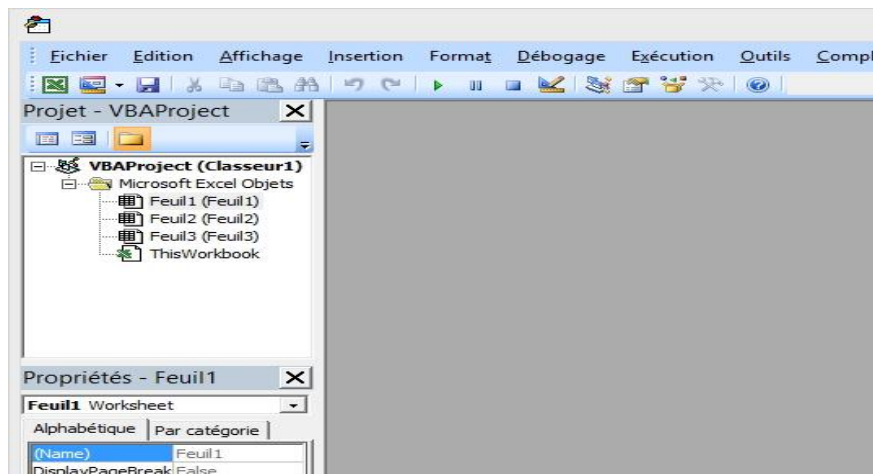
Fichier Edition Affichage Insertion Format Débogage Exécution Outils Compl

Projet - VBAProject

VBAProject (Classeur1)
Microsoft Excel Objets
Feuil1 (Feuil1)
Feuil2 (Feuil2)
Feuil3 (Feuil3)
ThisWorkbook

Propriétés - Feuil1

Feuil1 Worksheet

Alphabétique | Par catégorie

| (Name) | Feuil1 |
|---|---|
| DisplayPageBreak | False |